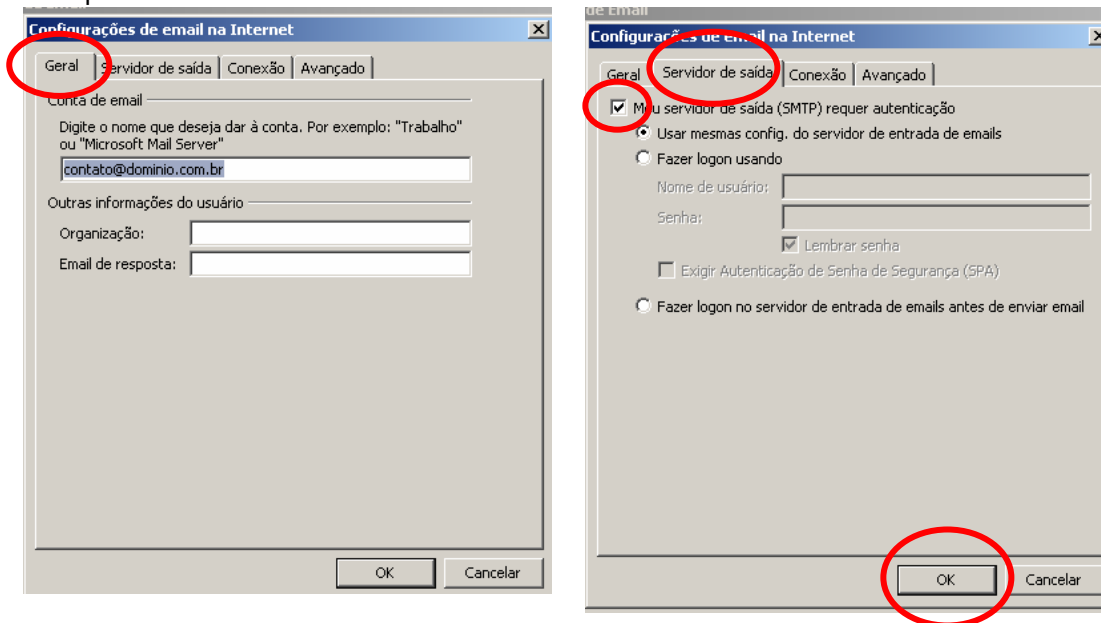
Configurações de email na Internet

Geral | Servidor de saída | Conexão | Avançado

Conta de email

Digite o nome que deseja dar à conta. Por exemplo: "Trabalho" ou "Microsoft Mail Server"

contato@dominio.com.br

Outras informações do usuário

Organização:

Email de resposta:

OK | Cancelar

de Email

Configurações de email na Internet

Geral | Servidor de saída | Conexão | Avançado

Meu servidor de saída (SMTP) requer autenticação

Usar mesmas config. do servidor de entrada de emails

Fazer logon usando

Nome de usuário:

Senha:

Lembrar senha

Exigir Autenticação de Senha de Segurança (SPA)

Fazer logon no servidor de entrada de emails antes de enviar email

OK | Cancelar